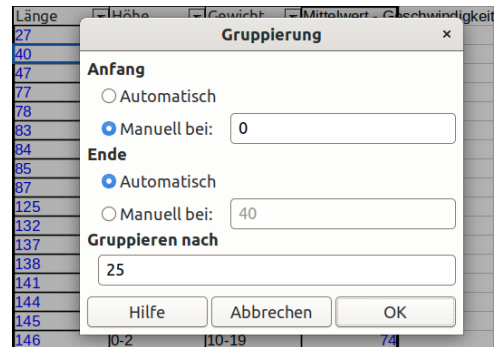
| Länge | Höhe | Gewicht | Mittelwert - Geschwindigkeit |
|---|---|---|---|
| 27 | | | |
| 40 | | | |
| 47 | | | |
| 77 | | | |
| 78 | | | |
| 83 | | | |
| 84 | | | |
| 85 | | | |
| 87 | | | |
| 125 | | | |
| 132 | | | |
| 137 | | | |
| 138 | | | |
| 141 | | | |
| 144 | | | |
| 145 | | | |
| 146 | 0-2 | 10-19 | 74 |

Gruppierung ×

Anfang
Automatisch
Manuell bei: 0

Ende
Automatisch
Manuell bei: 40

Gruppieren nach
25

Hilfe Abbrechen OK